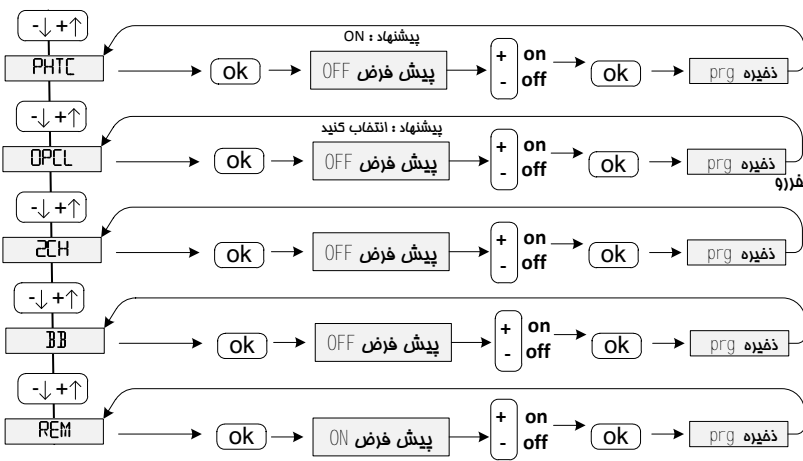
$-\downarrow+\uparrow$

PHTC

پیشنهاد : ON

ok

OFF پیش فرض

+ on

- off

ok

prg ذخیره

$-\downarrow+\uparrow$

OPCL

پیشنهاد : انتخاب کنید

ok

OFF پیش فرض

+ on

- off

ok

prg ذخیره

فررو

$-\downarrow+\uparrow$

2CH

ok

OFF پیش فرض

+ on

- off

ok

prg ذخیره

$-\downarrow+\uparrow$

BB

ok

OFF پیش فرض

+ on

- off

ok

prg ذخیره

$-\downarrow+\uparrow$

REM

ok

ON پیش فرض

+ on

- off

ok

prg ذخیره